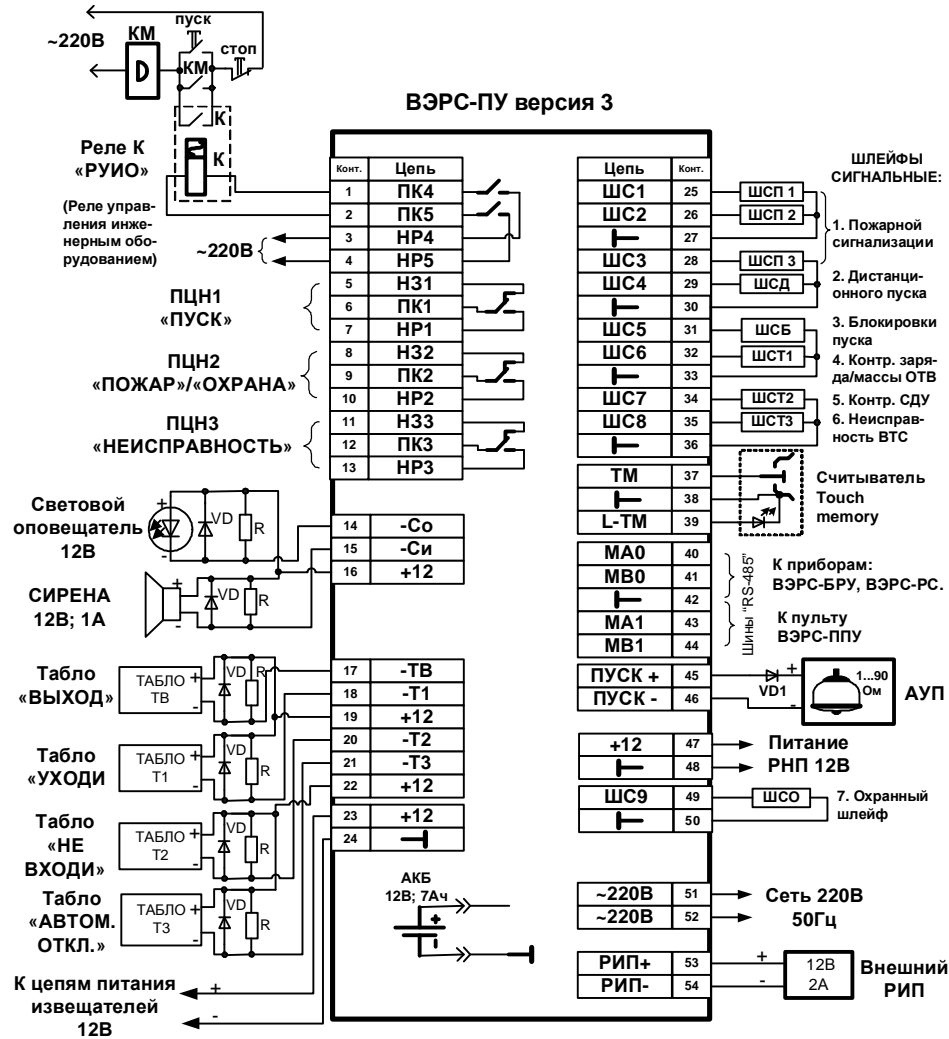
~220В
КМ
пуск
КМ
стоп
К
Реле К «РУИО»
К
(Реле управления инженерным оборудованием)
~220В

ВЭРС-ПУ версия 3

| Конт. | Цепь |
|---|---|
| 1 | ПК4 |
| 2 | ПК5 |
| 3 | НР4 |
| 4 | НР5 |
| 5 | НЗ1 |
| 6 | ПК1 |
| 7 | НР1 |
| 8 | НЗ2 |
| 9 | ПК2 |
| 10 | НР2 |
| 11 | НЗ3 |
| 12 | ПК3 |
| 13 | НР3 |
| 14 | -Со |
| 15 | -Си |
| 16 | +12 |
| 17 | -ТВ |
| 18 | -Т1 |
| 19 | +12 |
| 20 | -Т2 |
| 21 | -Т3 |
| 22 | +12 |
| 23 | +12 |
| 24 | ⊥ |

ПЦН1 «ПУСК»
ПЦН2 «ПОЖАР»/«ОХРАНА»
ПЦН3 «НЕИСПРАВНОСТЬ»
Световой оповещатель 12В
VD R
СИРЕНА 12В; 1А
VD R
Табло «ВЫХОД»
ТАБЛО ТВ
Табло «УХОДИ»
ТАБЛО Т1
Табло «НЕ ВХОДИ»
ТАБЛО Т2
Табло «АВТОМ. ОТКЛ.»
ТАБЛО Т3
К цепям питания извещателей 12В

| Цепь | Конт. |
|---|---|
| ШС1 | 25 |
| ШС2 | 26 |
| ⊥ | 27 |
| ШС3 | 28 |
| ШС4 | 29 |
| ⊥ | 30 |
| ШС5 | 31 |
| ШС6 | 32 |
| ⊥ | 33 |
| ШС7 | 34 |
| ШС8 | 35 |
| ⊥ | 36 |
| ТМ | 37 |
| ⊥ | 38 |
| L-ТМ | 39 |
| МА0 | 40 |
| МВ0 | 41 |
| ⊥ | 42 |
| МА1 | 43 |
| МВ1 | 44 |
| ПУСК + | 45 |
| ПУСК - | 46 |
| +12 | 47 |
| ⊥ | 48 |
| ШС9 | 49 |
| ⊥ | 50 |
| ~220В | 51 |
| ~220В | 52 |
| РИП+ | 53 |
| РИП- | 54 |

ШЛЕЙФЫ СИГНАЛЬНЫЕ:
ШСП 1
ШСП 2
1. Пожарной сигнализации
ШСП 3
ШСД
2. Дистанционного пуска
ШСБ
3. Блокировки пуска
ШСТ1
4. Контр. заряда/массы ОТВ
ШСТ2
5. Контр. СДУ
ШСТ3
6. Неисправность ВТС
Считыватель Touch memory
Шины "RS-485"
К приборам: ВЭРС-БРУ, ВЭРС-РС.
К пульту ВЭРС-ППУ
VD1
1...90 Ом
АУП
Питание РНП 12В
ШСО
7. Охранный шлейф
АКБ 12В; 7Ач
Сеть 220В 50Гц
12В 2А
Внешний РИП